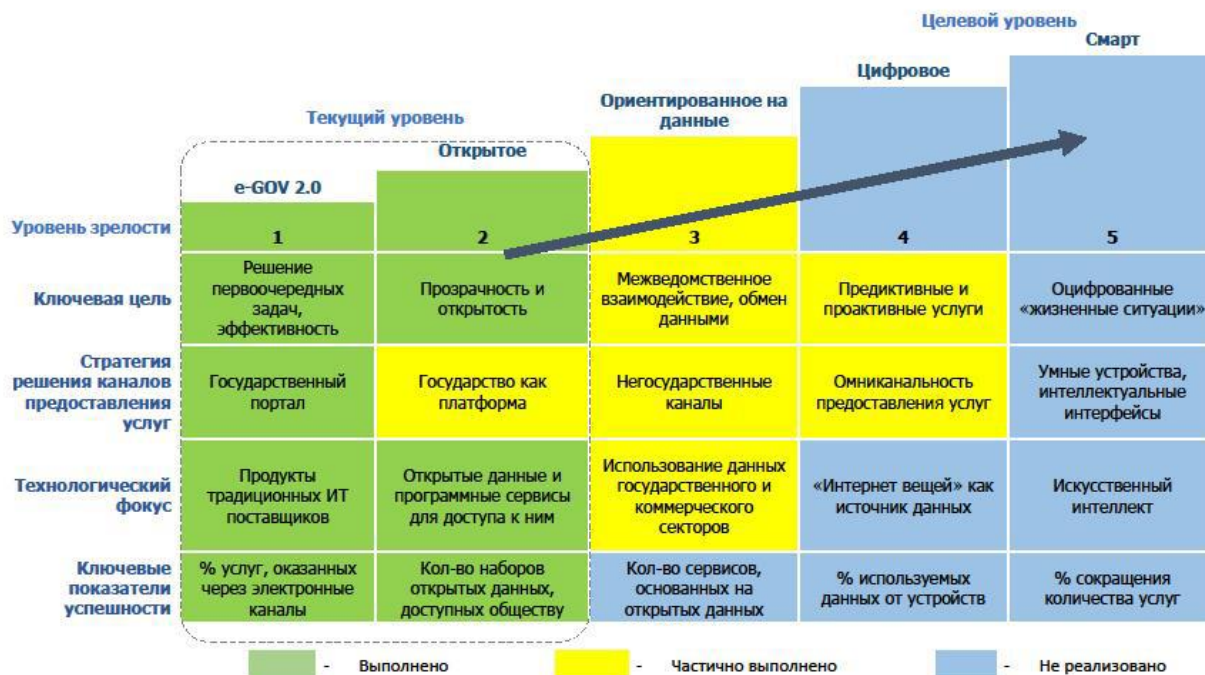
Целевой уровень

Смарт

Цифровое

Ориентированное на данные

Текущий уровень

Открытое

e-GOV 2.0

| Уровень зрелости | 1 | 2 | 3 | 4 | 5 |
|---|---|---|---|---|---|
| Ключевая цель | Решение первоочередных задач, эффективность | Прозрачность и открытость | Межведомственное взаимодействие, обмен данными | Предиктивные и проактивные услуги | Оцифрованные «жизненные ситуации» |
| Стратегия решения каналов предоставления услуг | Государственный портал | Государство как платформа | Негосударственные каналы | Омниканальность предоставления услуг | Умные устройства, интеллектуальные интерфейсы |
| Технологический фокус | Продукты традиционных ИТ поставщиков | Открытые данные и программные сервисы для доступа к ним | Использование данных государственного и коммерческого секторов | «Интернет вещей» как источник данных | Искусственный интеллект |
| Ключевые показатели успешности | % услуг, оказанных через электронные каналы | Кол-во наборов открытых данных, доступных обществу | Кол-во сервисов, основанных на открытых данных | % используемых данных от устройств | % сокращения количества услуг |

- Выполнено
- Частично выполнено
- Не реализовано